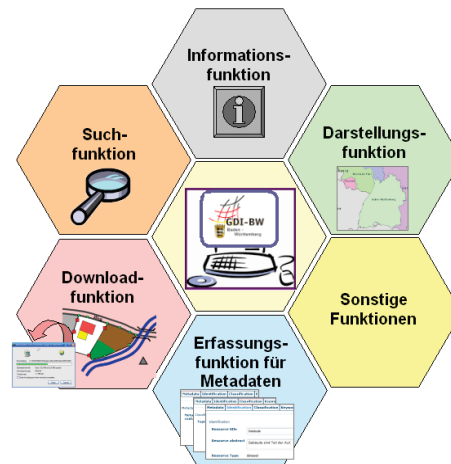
Informationsfunktion

Suchfunktion

Darstellungsfunktion

GDI-BW

Baden-Württemberg

Downloadfunktion

Sonstige Funktionen

Erfassungsfunktion für Metadaten

Metadata Identification Classification

Metadata Identification Classification Keywords

Identification

Resource title

Resource abstract

Resource Type